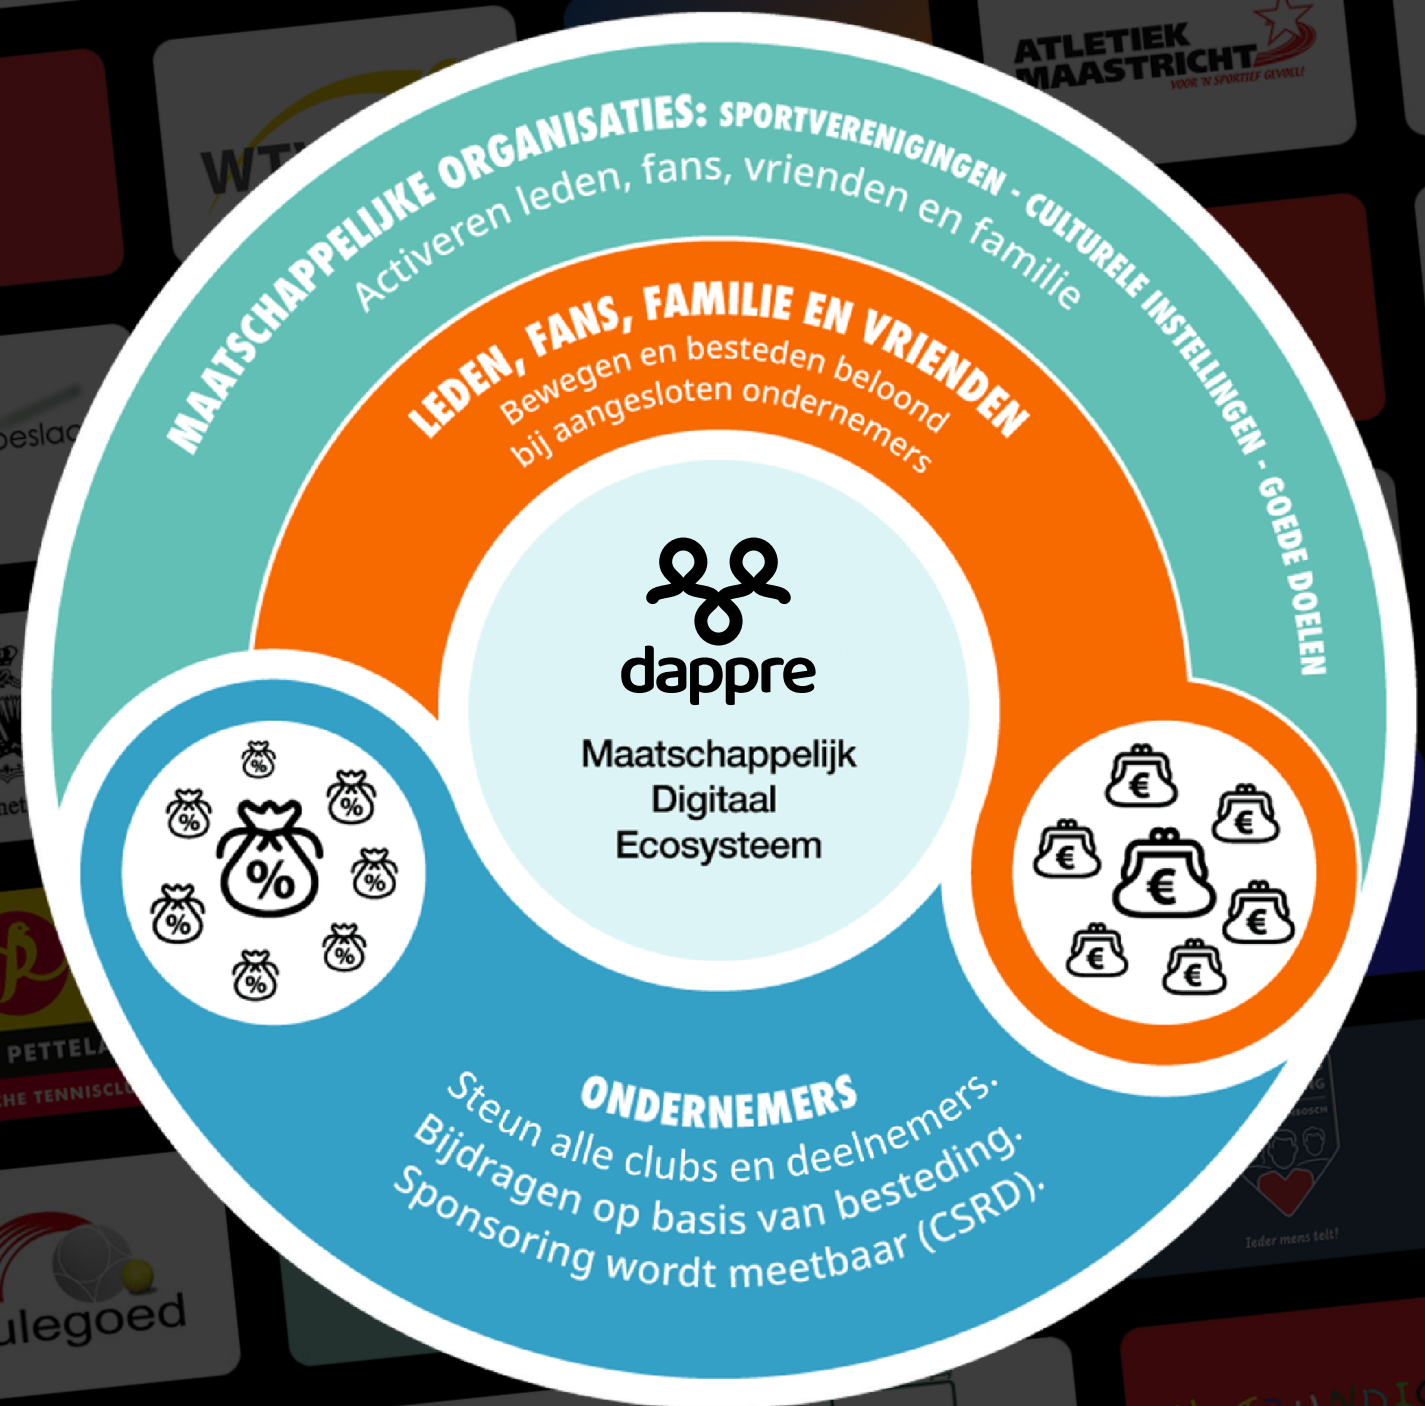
ATLETIEK MAASTRICHT
VOOR 'N SPORTIEF GEVOEL!

MAATSCHAPPELIJKE ORGANISATIES: SPORTVERENIGINGEN - CULTURELE INSTELLINGEN - GOEDE DOELEN
Activeren leden, fans, vrienden en familie

LEDEN, FANS, FAMILIE EN VRIENDEN
Bewegen en besteden beloond bij aangesloten ondernemers

dappre
Maatschappelijk Digitaal Ecosysteem

%
%
%
%
%
%
%
%

€
€
€
€
€
€
€
€

ONDERNEMERS
Steun alle clubs en deelnemers.
Bijdragen op basis van besteding.
Sponsoring wordt meetbaar (CSRD).

WT
beslag
PETTELA
HE TENNISCL
ulegoed
Ieder mens telt!